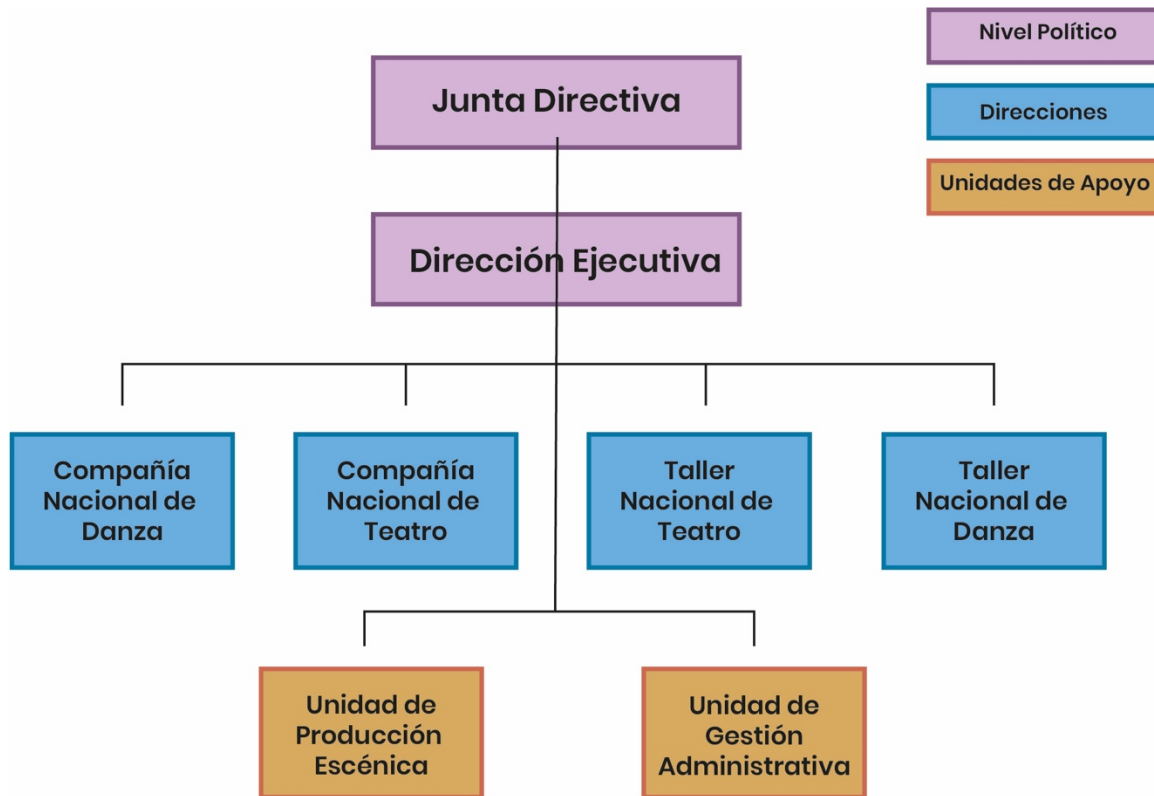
Nivel Político

Direcciones

Unidades de Apoyo

Junta Directiva

Dirección Ejecutiva

Compañía Nacional de Danza

Compañía Nacional de Teatro

Taller Nacional de Teatro

Taller Nacional de Danza

Unidad de Producción Escénica

Unidad de Gestión Administrativa